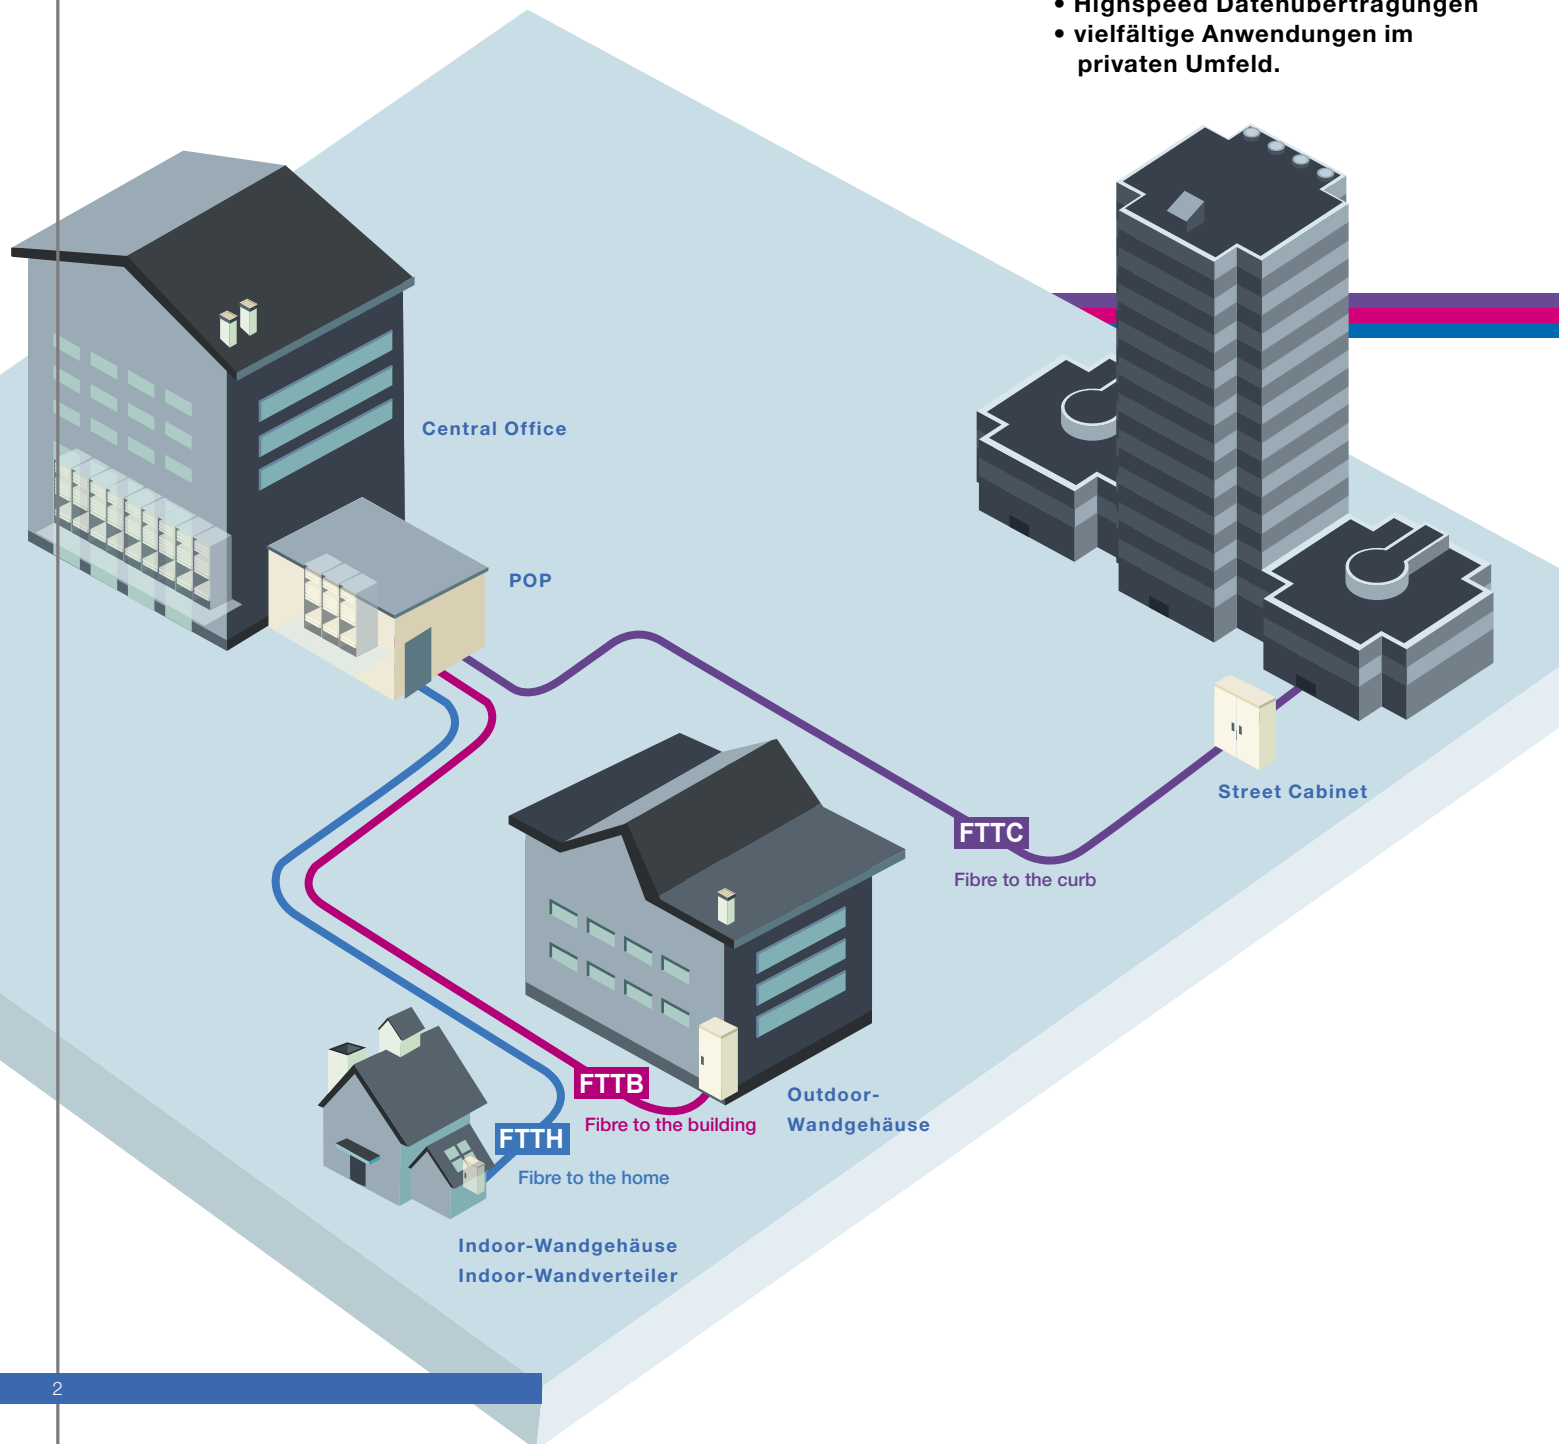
• Highspeed Datenübertragungen
• vielfältige Anwendungen im privaten Umfeld.

Central Office

POP

Street Cabinet

FTTC
Fibre to the curb

FTTB
Fibre to the building

Outdoor-Wandgehäuse

FTTH
Fibre to the home

Indoor-Wandgehäuse
Indoor-Wandverteiler

2